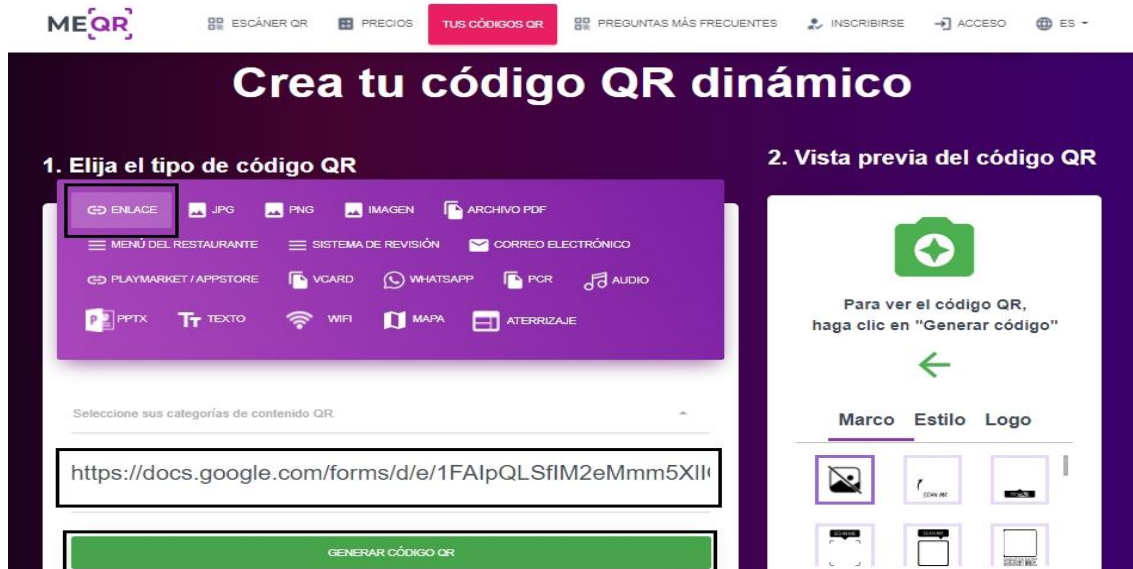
MEQR

ESCÁNER QR PRECIOS TUS CÓDIGOS QR PREGUNTAS MÁS FRECUENTES INSCRIBIRSE ACCESO ES

Crea tu código QR dinámico

1. Elija el tipo de código QR

ENLACE JPG PNG IMAGEN ARCHIVO PDF
MENÚ DEL RESTAURANTE SISTEMA DE REVISIÓN CORREO ELECTRÓNICO
PLAYMARKET / APPSTORE VCARD WHATSAPP PCR AUDIO
PPTX TEXTO WIFI MAPA ATERRIZAJE

Seleccione sus categorías de contenido QR

https://docs.google.com/forms/d/e/1FAIpQLSfIM2eMmm5XII

GENERAR CÓDIGO QR

2. Vista previa del código QR

Para ver el código QR, haga clic en "Generar código"

Marco Estilo Logo